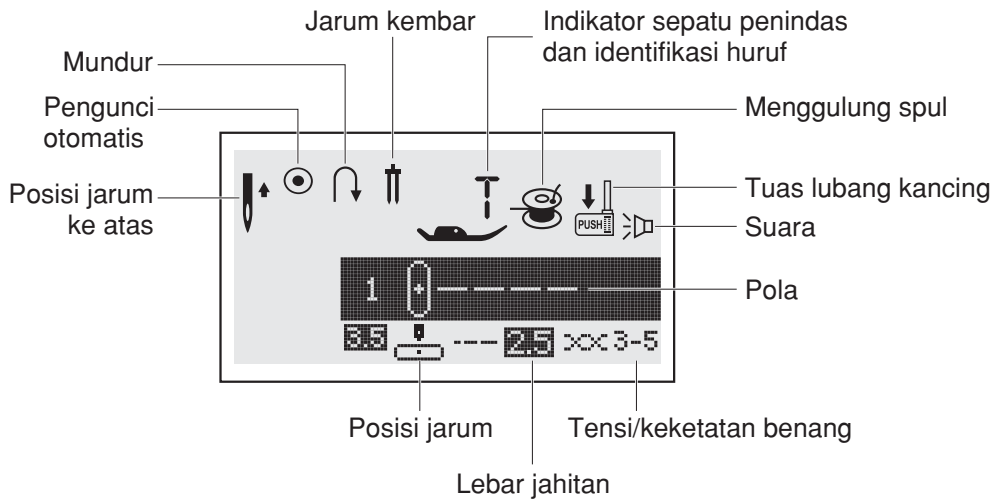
Jarum kembar

Indikator sepatu penindas dan identifikasi huruf

Mundur

Pengunci otomatis

Menggulung spul

Posisi jarum ke atas

Tuas lubang kancing

PUSH

Suara

1

Pola

3.5

2.5

3-5

Posisi jarum

Tensi/keketatan benang

Lebar jahitan